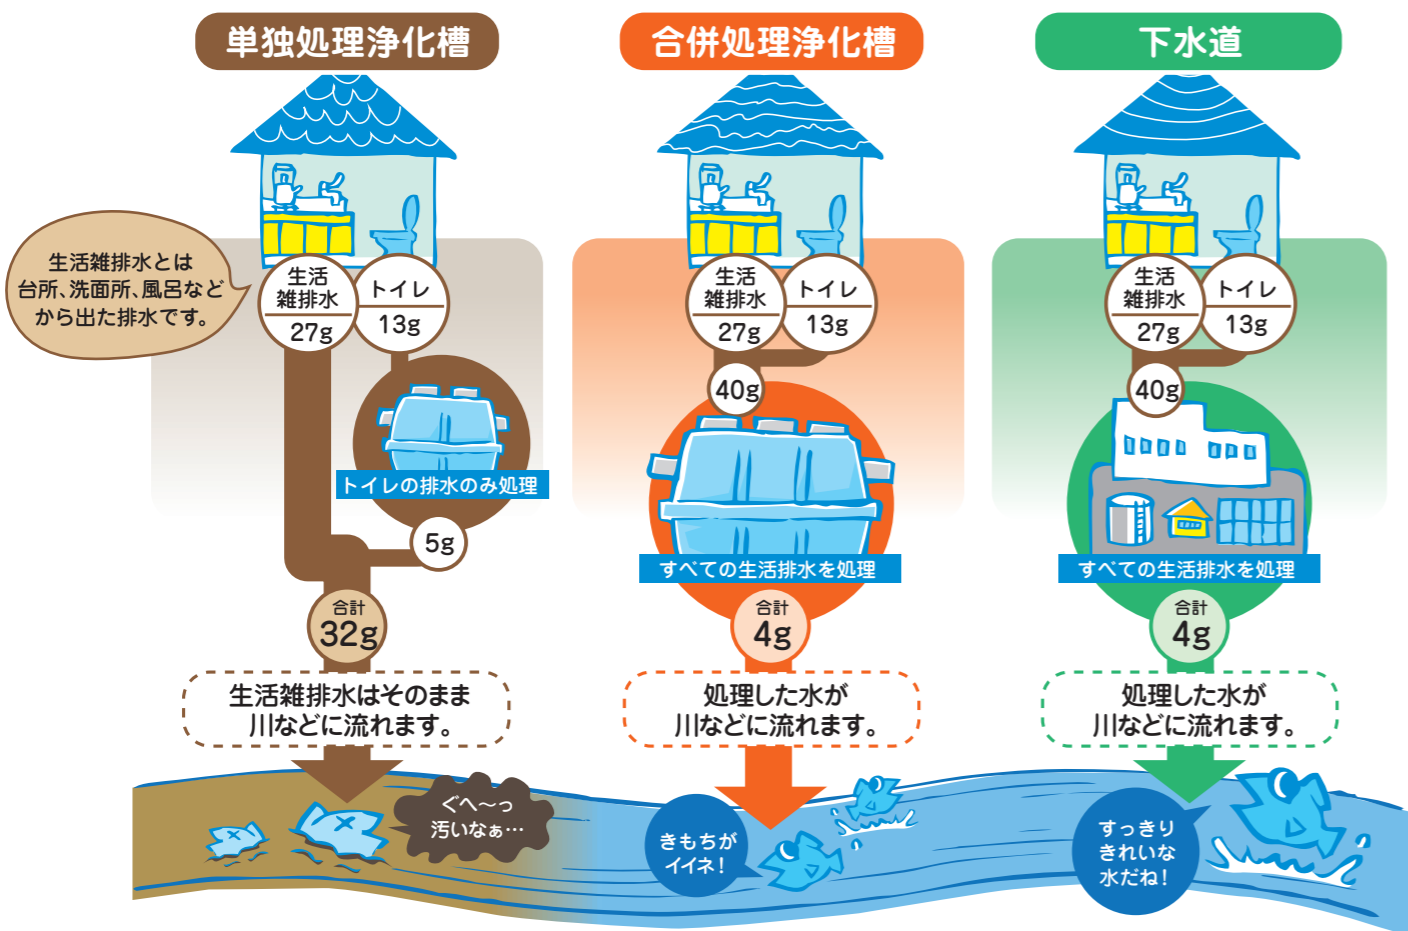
単独処理浄化槽

生活雑排水とは台所、洗面所、風呂などから出た排水です。

生活雑排水
27g

トイレ
13g

トイレの排水のみ処理

5g

合計
32g

生活雑排水はそのまま川などに流れます。

ぐへ〜っ
汚いなぁ…

合併処理浄化槽

生活雑排水
27g

トイレ
13g

40g

すべての生活排水を処理

合計
4g

処理した水が川などに流れます。

きもちが
イイネ!

下水道

生活雑排水
27g

トイレ
13g

40g

すべての生活排水を処理

合計
4g

処理した水が川などに流れます。

すっきり
きれいな
水だね!